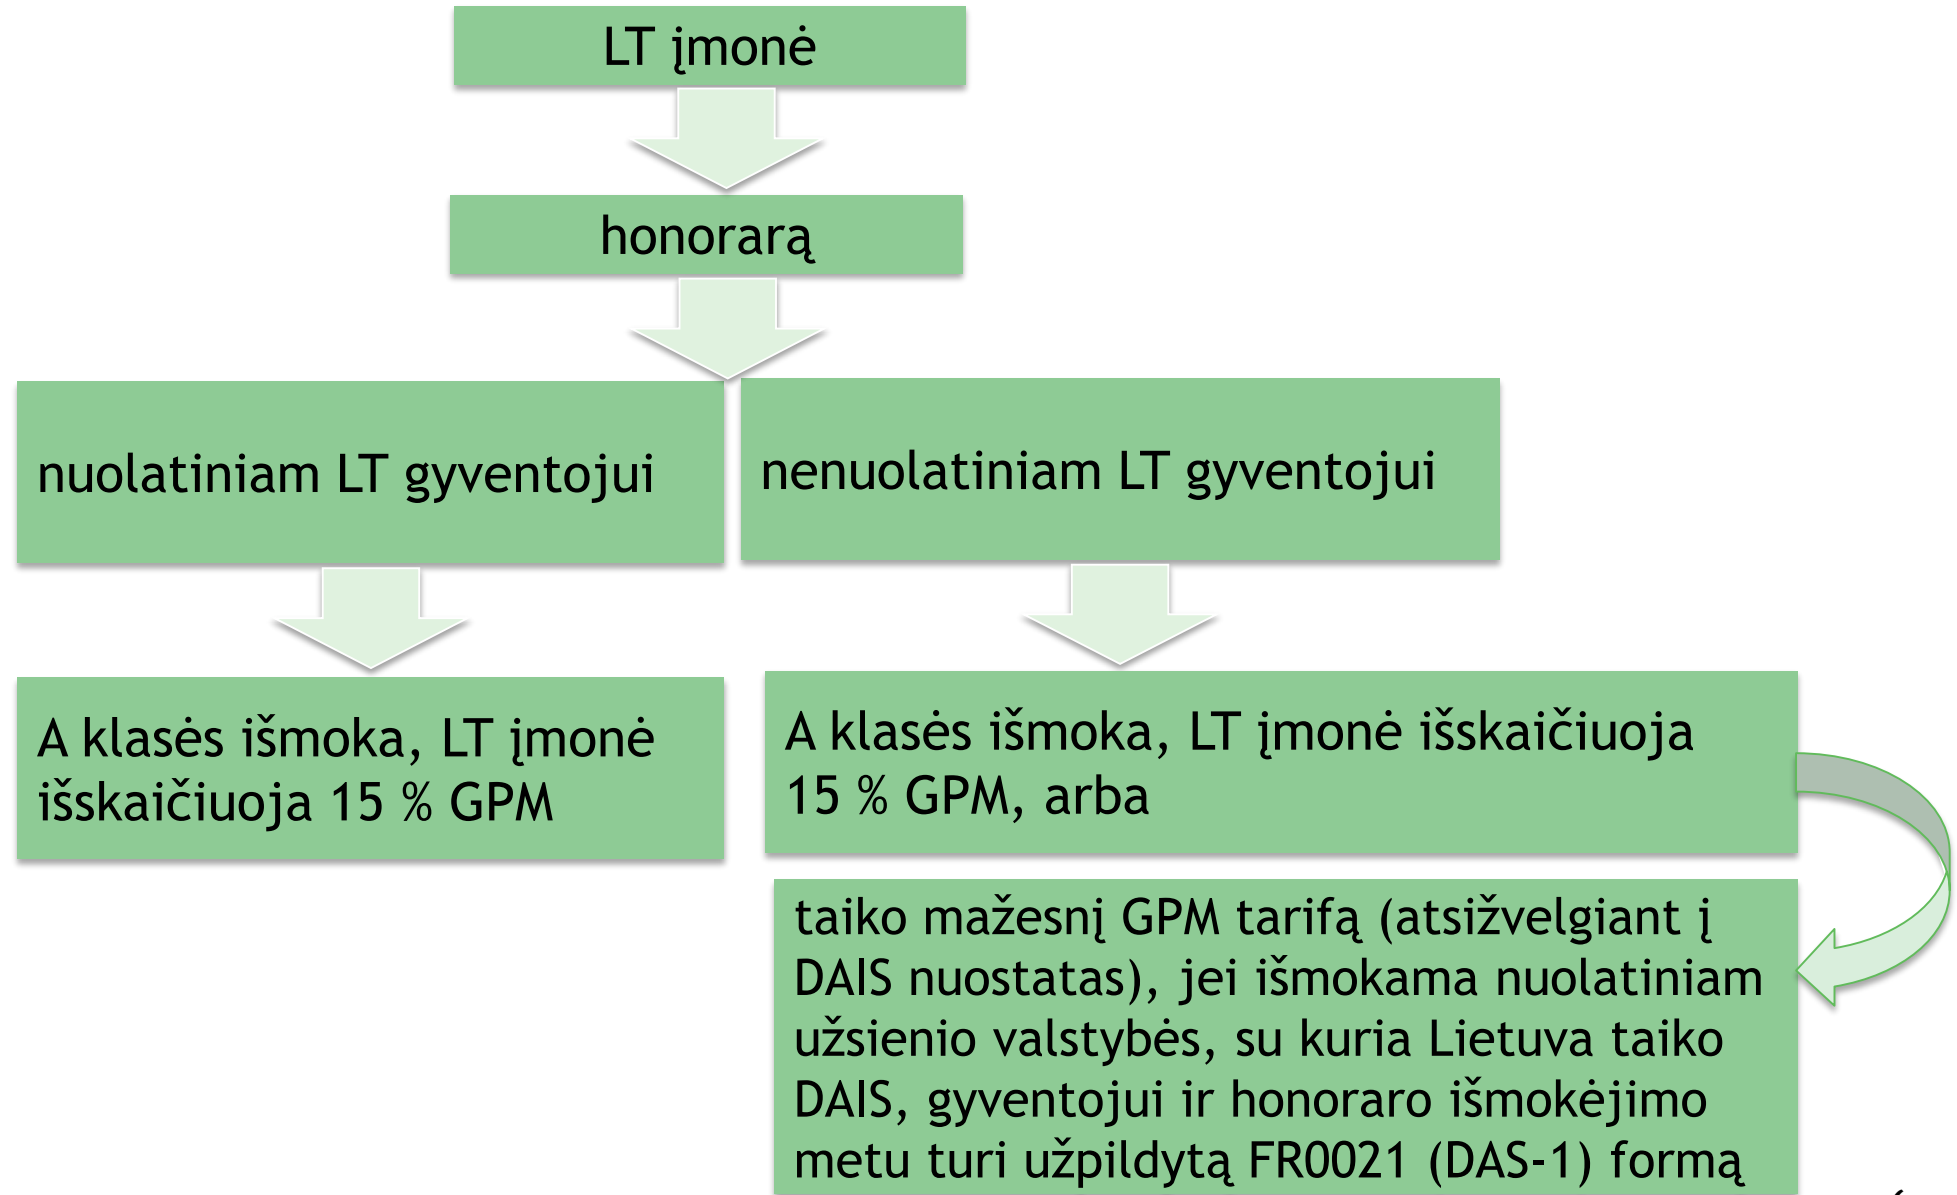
LT įmonė

honorarą

nuolatiniam LT gyventojui

nenuolatiniam LT gyventojui

A klasės išmoka, LT įmonė išskaičiuoja 15 % GPM

A klasės išmoka, LT įmonė išskaičiuoja 15 % GPM, arba

taiko mažesnį GPM tarifą (atsižvelgiant į DAIS nuostatas), jei išmokama nuolatiniam užsienio valstybės, su kuria Lietuva taiko DAIS, gyventojui ir honoraro išmokėjimo metu turi užpildytą FR0021 (DAS-1) formą